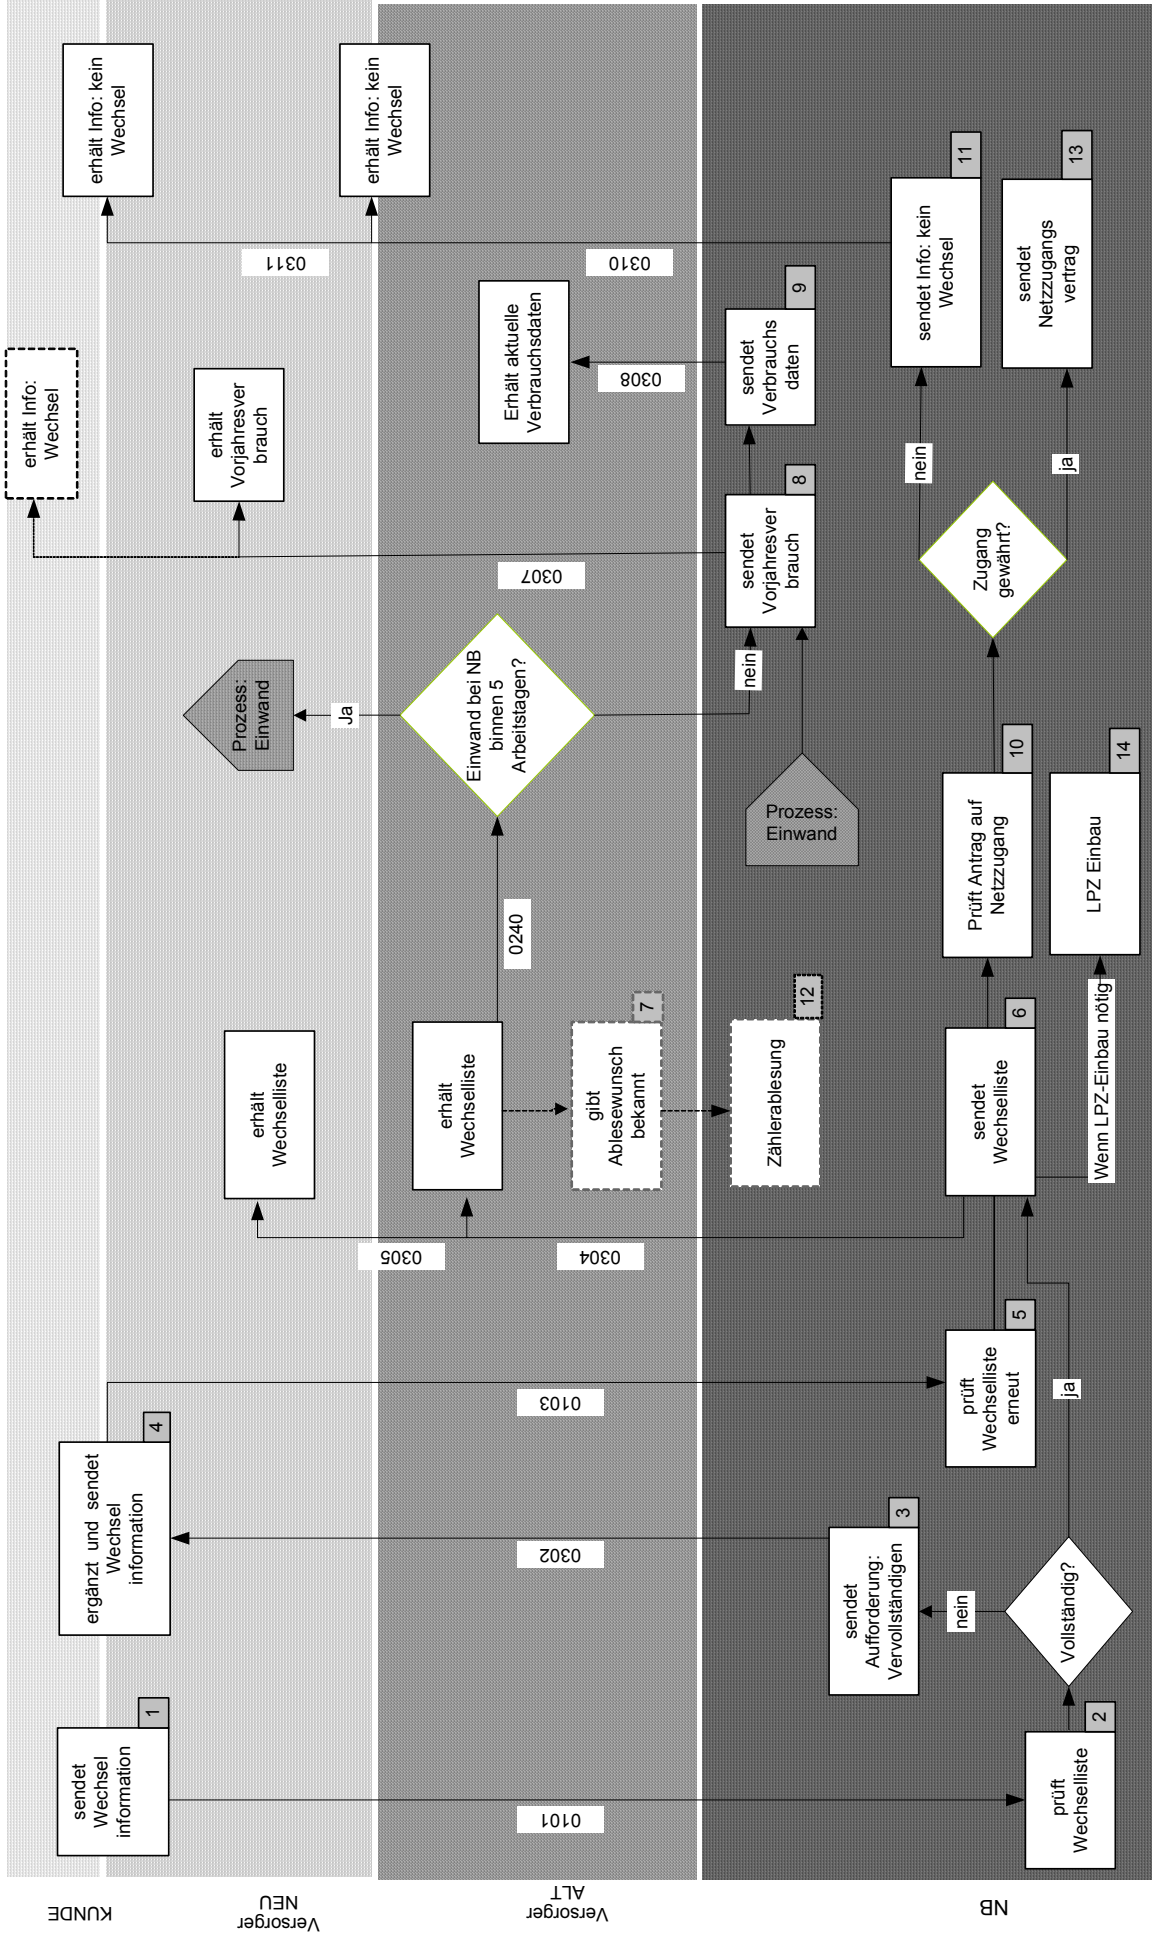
KUNDE

Versorger NEU

Versorger ALT

NB

1
sendet Wechsel information

0101

2
prüft Wechselliste

Vollständig?

nein

3
sendet Aufforderung: Vervollständigen

0302

4
ergänzt und sendet Wechsel information

0103

5
prüft Wechselliste erneut

ja

6
sendet Wechselliste

0304

0305

erhält Wechselliste

erhält Wechselliste

7
gibt Ablesewunsch bekannt

12
Zählerablesung

Wenn LPZ-Einbau nötig

14
LPZ Einbau

10
Prüft Antrag auf Netzzugang

0240

Einwand bei NB binnen 5 Arbeitstagen?

Ja

Prozess: Einwand

nein

Prozess: Einwand

8
sendet Vorjahresver brauch

0307

erhält Vorjahresver brauch

erhält Info: Wechsel

9
sendet Verbrauchs daten

0308

Erhält aktuelle Verbrauchsdaten

Zugang gewährt?

nein

ja

11
sendet Info: kein Wechsel

0310

0311

erhält Info: kein Wechsel

erhält Info: kein Wechsel

13
sendet Netzzugangs vertrag